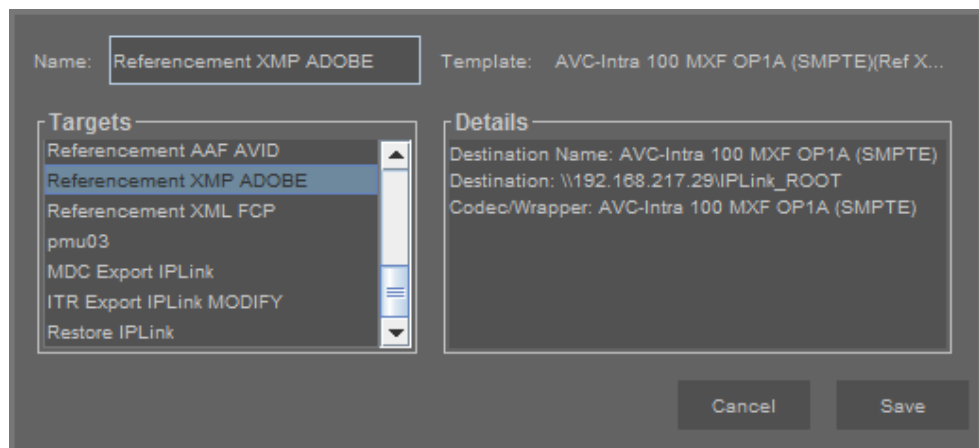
Name: Referencement XMP ADOBE

Template: AVC-Intra 100 MXF OP1A (SMPTE)(Ref X...

Targets

Referencement AAF AVID
Referencement XMP ADOBE
Referencement XML FCP
pmu03
MDC Export IPLink
ITR Export IPLink MODIFY
Restore IPLink

Details

Destination Name: AVC-Intra 100 MXF OP1A (SMPTE)
Destination: \\192.168.217.29\IPLink_ROOT
Codec/Wrapper: AVC-Intra 100 MXF OP1A (SMPTE)

Cancel

Save